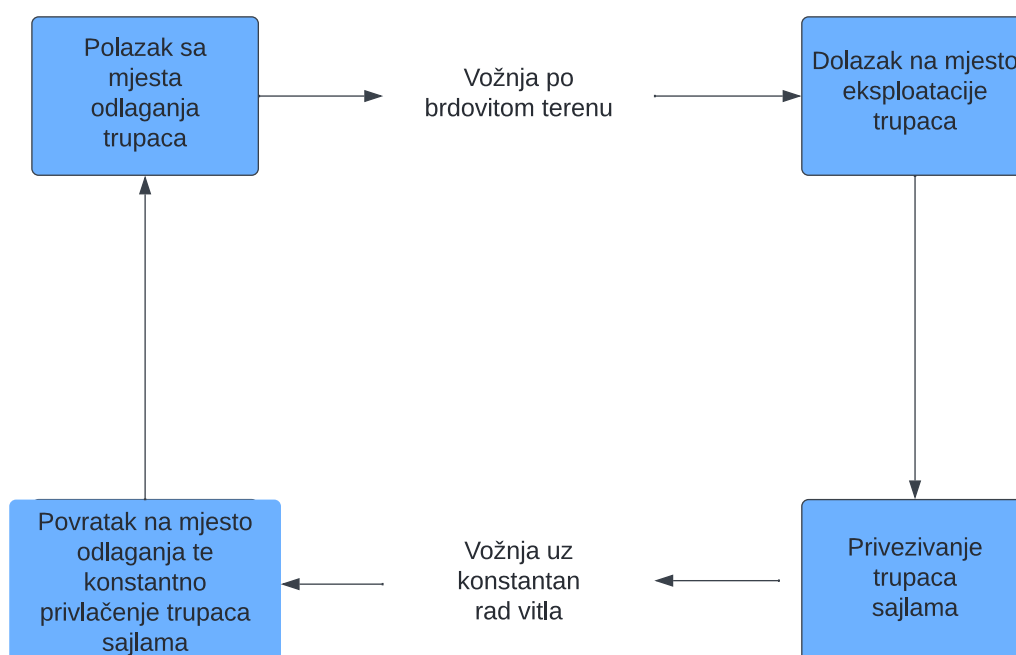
Polazak sa mjesta odlaganja trupaca

Vožnja po brdovitom terenu

Dolazak na mjesto eksploatacije trupaca

Privezivanje trupaca sajlama

Vožnja uz konstantan rad vitla

Povratak na mjesto odlaganja te konstantno privlačenje trupaca sajlama